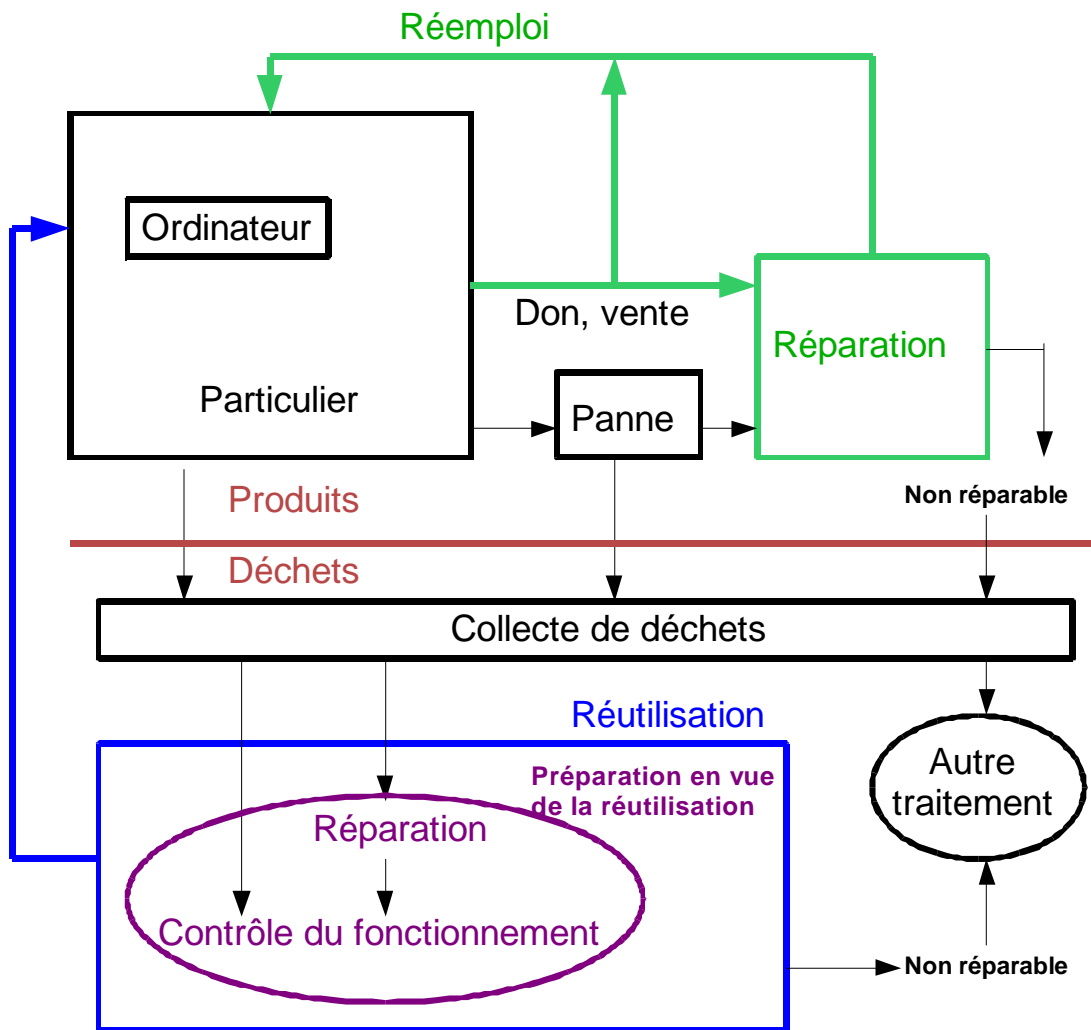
Réemploi

Ordinateur

Particulier

Don, vente

Réparation

Panne

Non réparable

Produits

Déchets

Collecte de déchets

Réutilisation

Préparation en vue de la réutilisation

Réparation

Contrôle du fonctionnement

Autre traitement

Non réparable